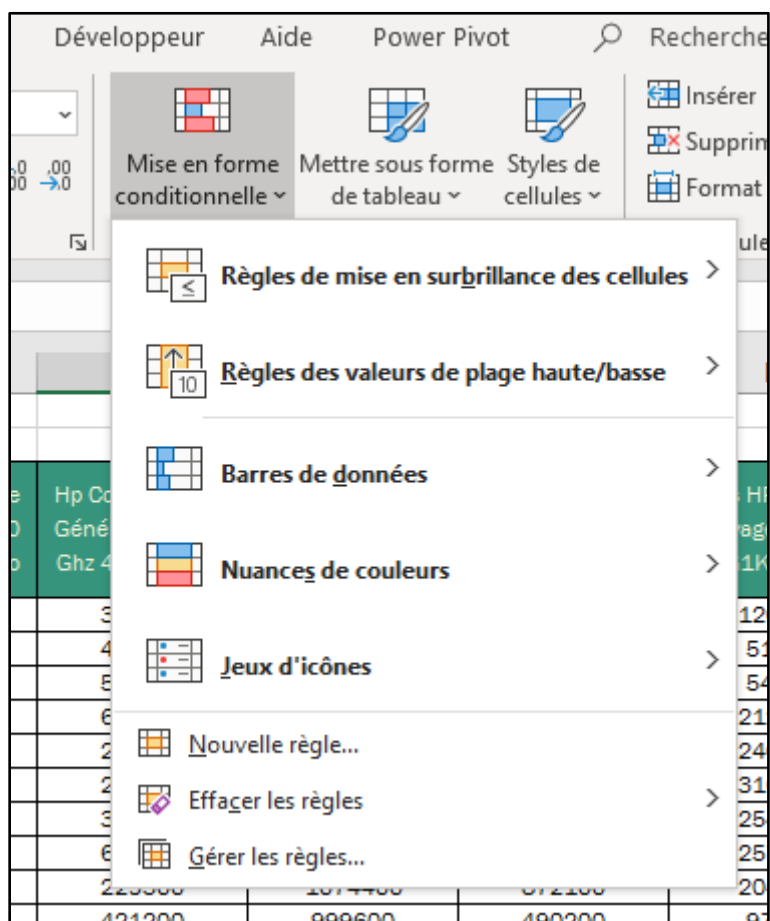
Développeur Aide Power Pivot Recherche

Mise en forme conditionnelle
Mettre sous forme de tableau
Styles de cellules

Insérer
Supprim
Format

Règles de mise en surbrillance des cellules
Règles des valeurs de plage haute/basse
Barres de données
Nuances de couleurs
Jeux d'icônes
Nouvelle règle...
Effacer les règles
Gérer les règles...

Hp Co
Géné
Ghz 4